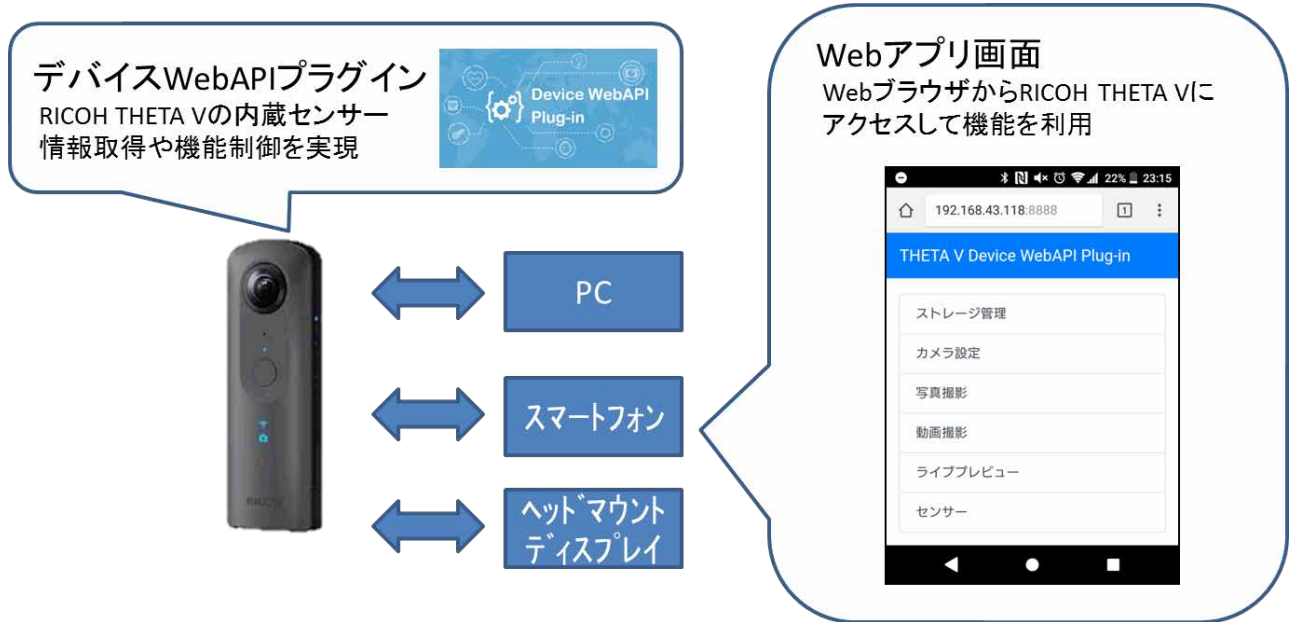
デバイスWebAPIプラグイン
RICOH THETA Vの内蔵センサー情報取得や機能制御を実現

Device WebAPI Plug-in

Webアプリ画面
WebブラウザからRICOH THETA Vにアクセスして機能を利用

22% 23:15

192.168.43.118:8888

1

THETA V Device WebAPI Plug-in

ストレージ管理

カメラ設定

写真撮影

動画撮影

ライブプレビュー

センサー

PC

スマートフォン

ヘッドマウントディスプレイ

RICOH